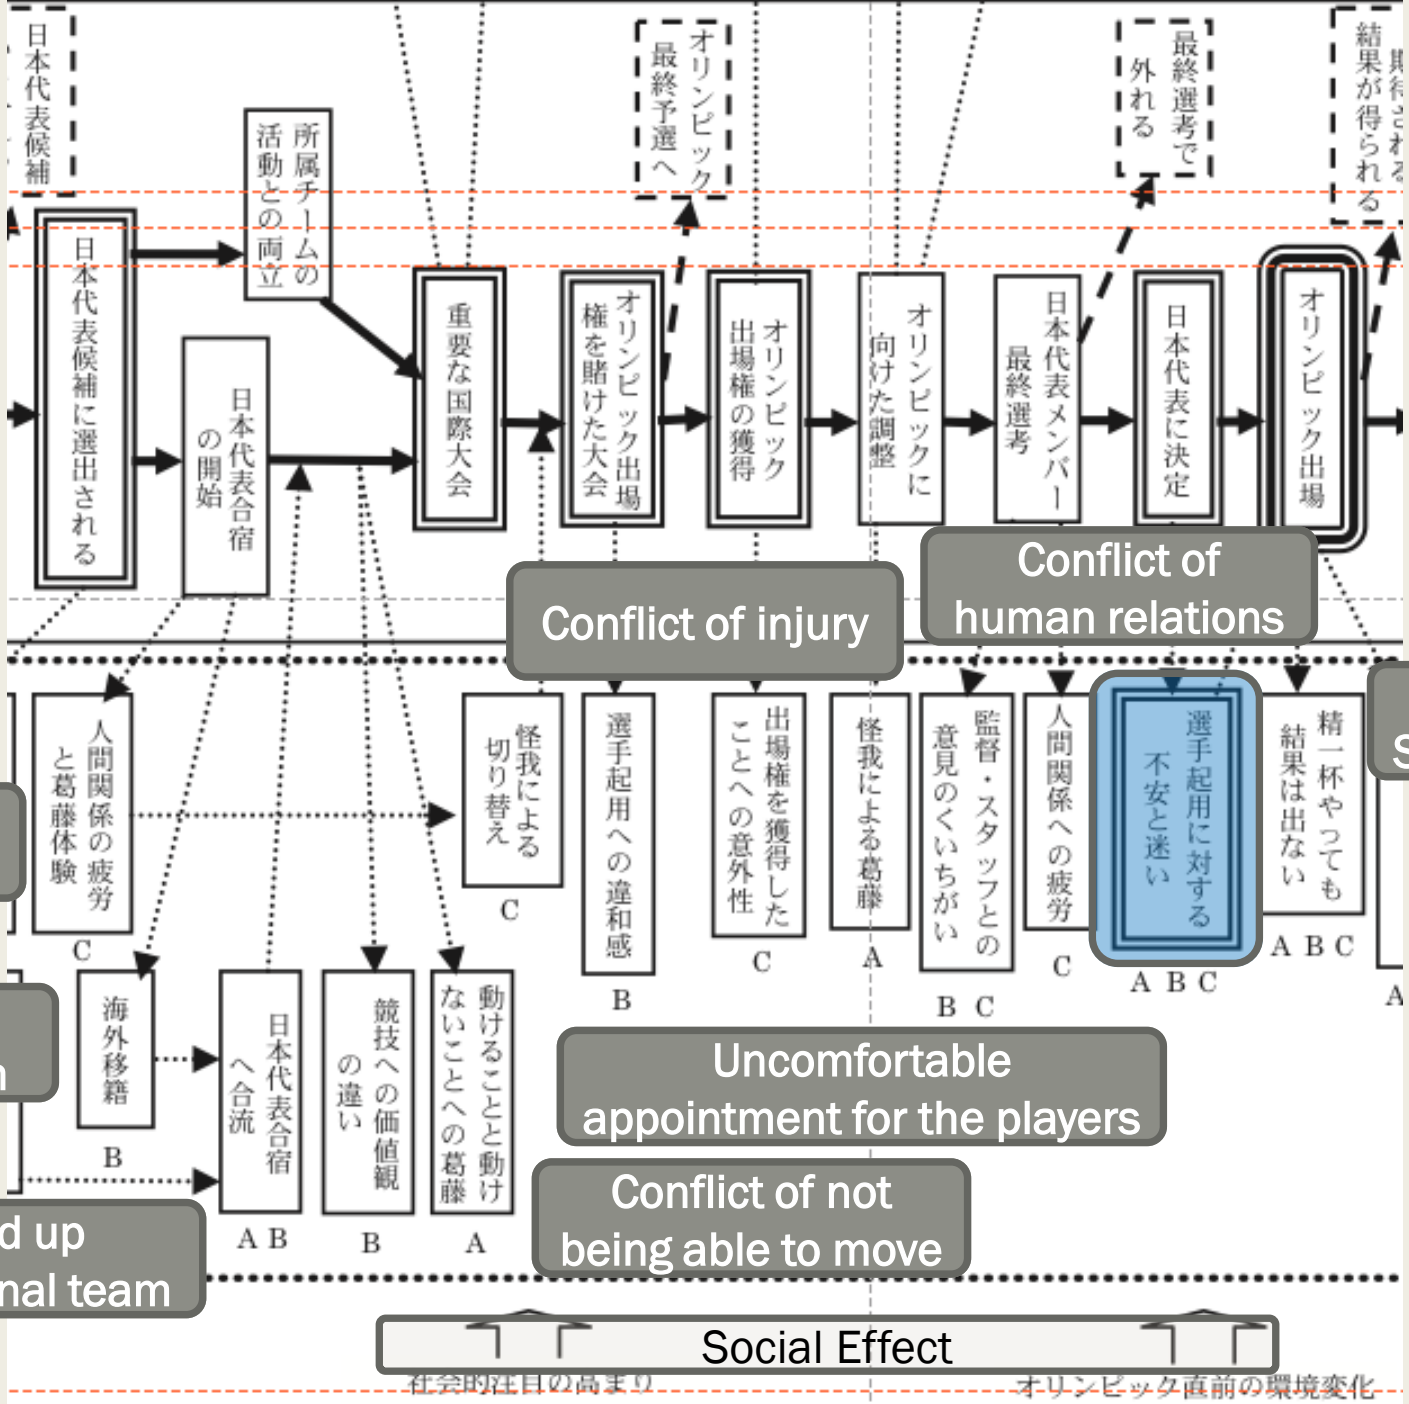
日本代表候補

所属チームの活動との両立

オリンピック最終予選へ

最終選考で外れる

結果が得られる

日本代表候補に選出される

日本代表合宿の開始

重要な国際大会

オリンピック出場権を賭けた大会

オリンピック出場権の獲得

オリンピックに向けた調整

日本代表メンバー最終選考

日本代表に決定

オリンピック出場

Conflict of injury

Conflict of human relations

人間関係の疲労と葛藤体験
C

怪我による切り替え
C

選手起用への違和感
B

出場権を獲得したことへの意外性
C

怪我による葛藤
A

監督・スタッフとの意見のくいちがい
B C

人間関係への疲労
C

選手起用に対する不安と迷い
A B C

精一杯やっても結果は出ない
A B C

A

海外移籍
B

日本代表合宿へ合流
A B

競技への価値観の違い
B

動けることと動けないことへの葛藤
A

Uncomfortable appointment for the players

Conflict of not being able to move

d up
nal team

Social Effect

社会的注目の高まり

オリンピック直前の環境変化